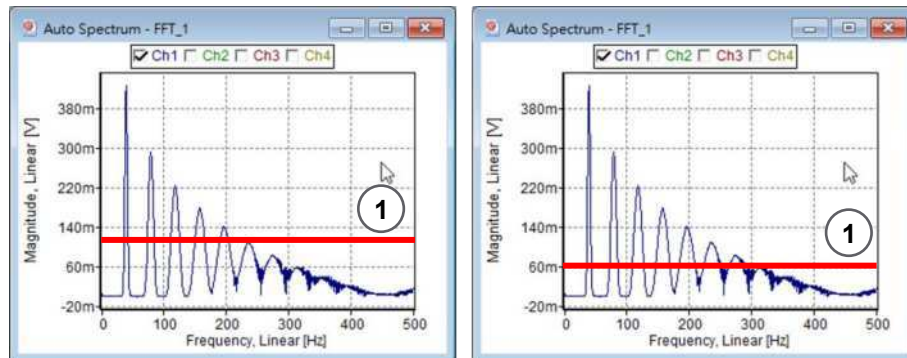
Auto Spectrum - FFT_1

Ch1 Ch2 Ch3 Ch4

Magnitude, Linear [V]

380m
300m
220m
140m
60m
-20m

0 100 200 300 400 500

Frequency, Linear [Hz]

1

Auto Spectrum - FFT_1

Ch1 Ch2 Ch3 Ch4

Magnitude, Linear [V]

380m
300m
220m
140m
60m
-20m

0 100 200 300 400 500

Frequency, Linear [Hz]

1